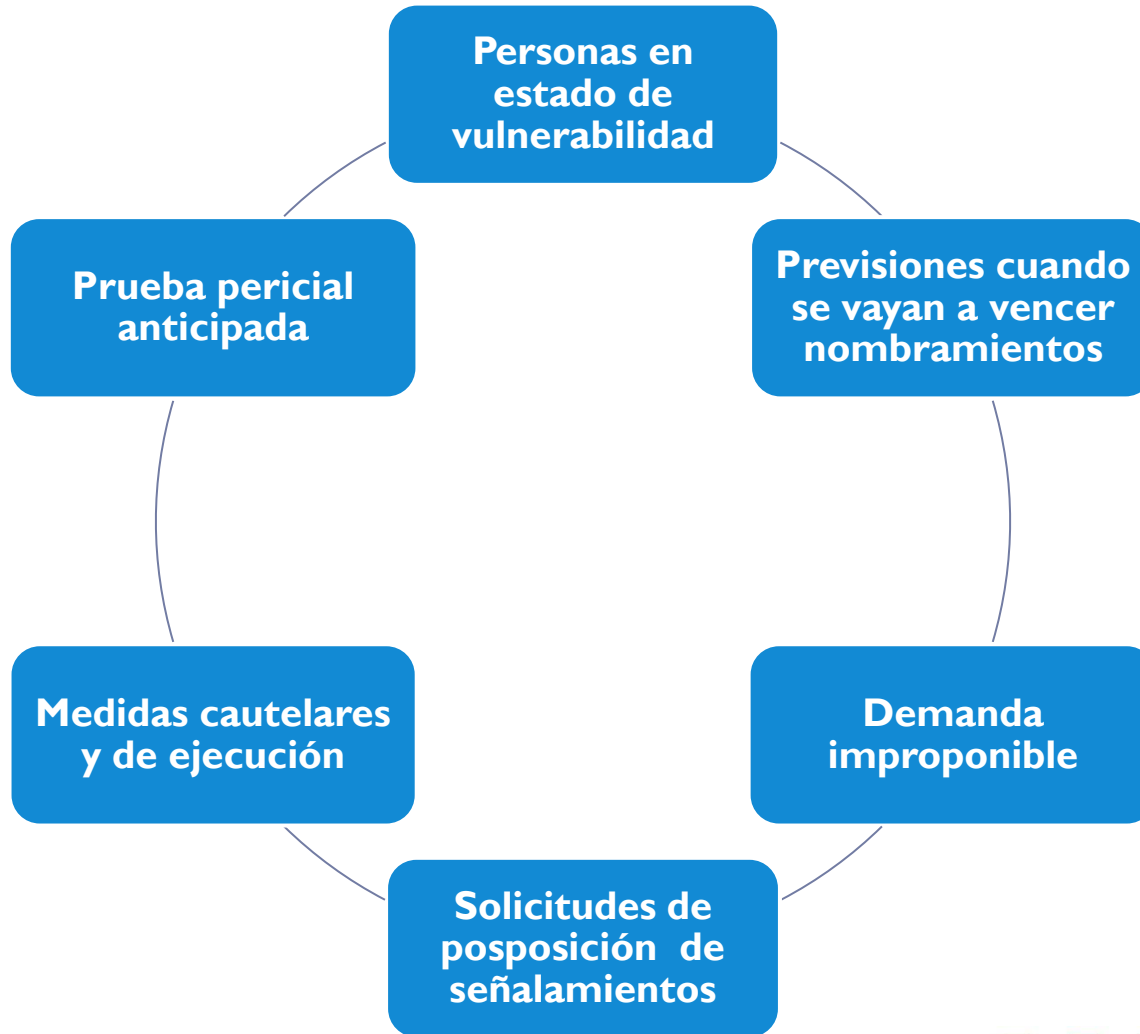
Personas en estado de vulnerabilidad

Previsiones cuando se vayan a vencer nombramientos

Demanda improponible

Solicitudes de posposición de señalamientos

Medidas cautelares y de ejecución

Prueba pericial anticipada